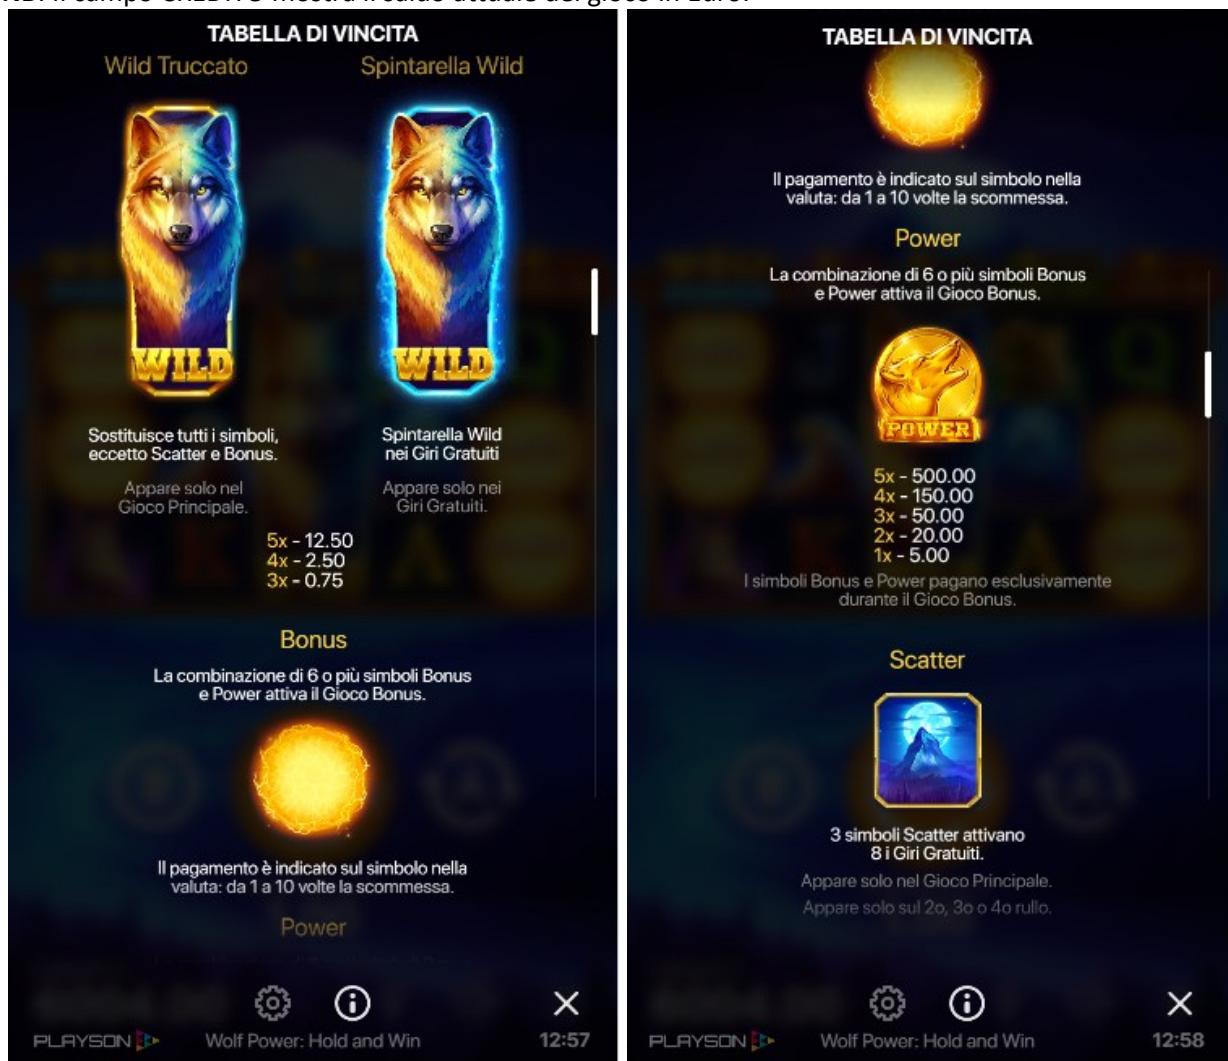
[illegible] il campo SALDO mostra il saldo attuale del gioco in Euro.

TABELLA DI VINCITA

Wild Truccato

Spintarella Wild

WILD

WILD

Sostituisce tutti i simboli, eccetto Scatter e Bonus.

Spintarella Wild nei Giri Gratuiti

Appare solo nel Gioco Principale.

Appare solo nei Giri Gratuiti.

5x - 12.50
4x - 2.50
3x - 0.75

Bonus

La combinazione di 6 o più simboli Bonus e Power attiva il Gioco Bonus.

Il pagamento è indicato sul simbolo nella valuta: da 1 a 10 volte la scommessa.

Power

PLAYSON

Wolf Power: Hold and Win

12:57

TABELLA DI VINCITA

Il pagamento è indicato sul simbolo nella valuta: da 1 a 10 volte la scommessa.

Power

La combinazione di 6 o più simboli Bonus e Power attiva il Gioco Bonus.

POWER

5x - 500.00
4x - 150.00
3x - 50.00
2x - 20.00
1x - 5.00

I simboli Bonus e Power pagano esclusivamente durante il Gioco Bonus.

Scatter

3 simboli Scatter attivano 8 i Giri Gratuiti.

Appare solo nel Gioco Principale.

Appare solo sul 2o, 3o o 4o rullo.

PLAYSON

Wolf Power: Hold and Win

12:58